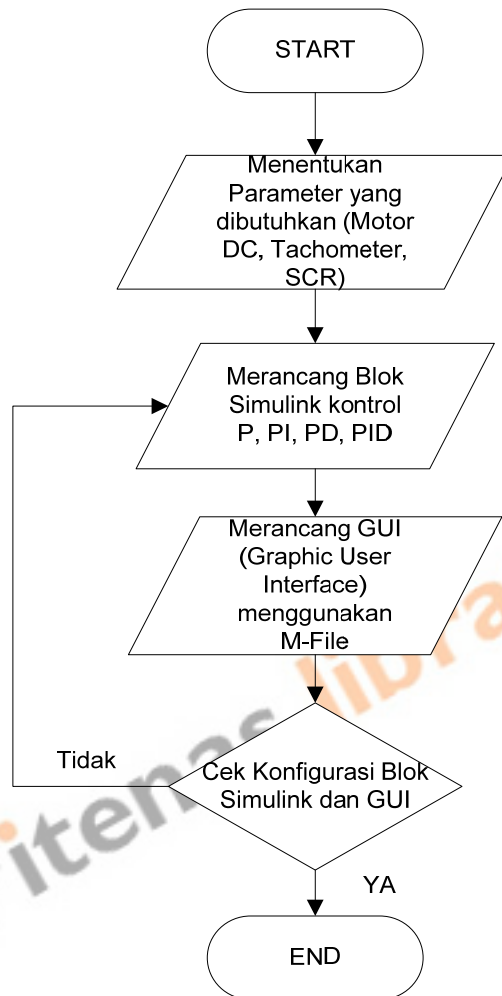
START

Menentukan Parameter yang dibutuhkan (Motor DC, Tachometer, SCR)

Merancang Blok Simulink kontrol P, PI, PD, PID

Merancang GUI (Graphic User Interface) menggunakan M-File

Tidak

Cek Konfigurasi Blok Simulink dan GUI

YA

END

itenas library